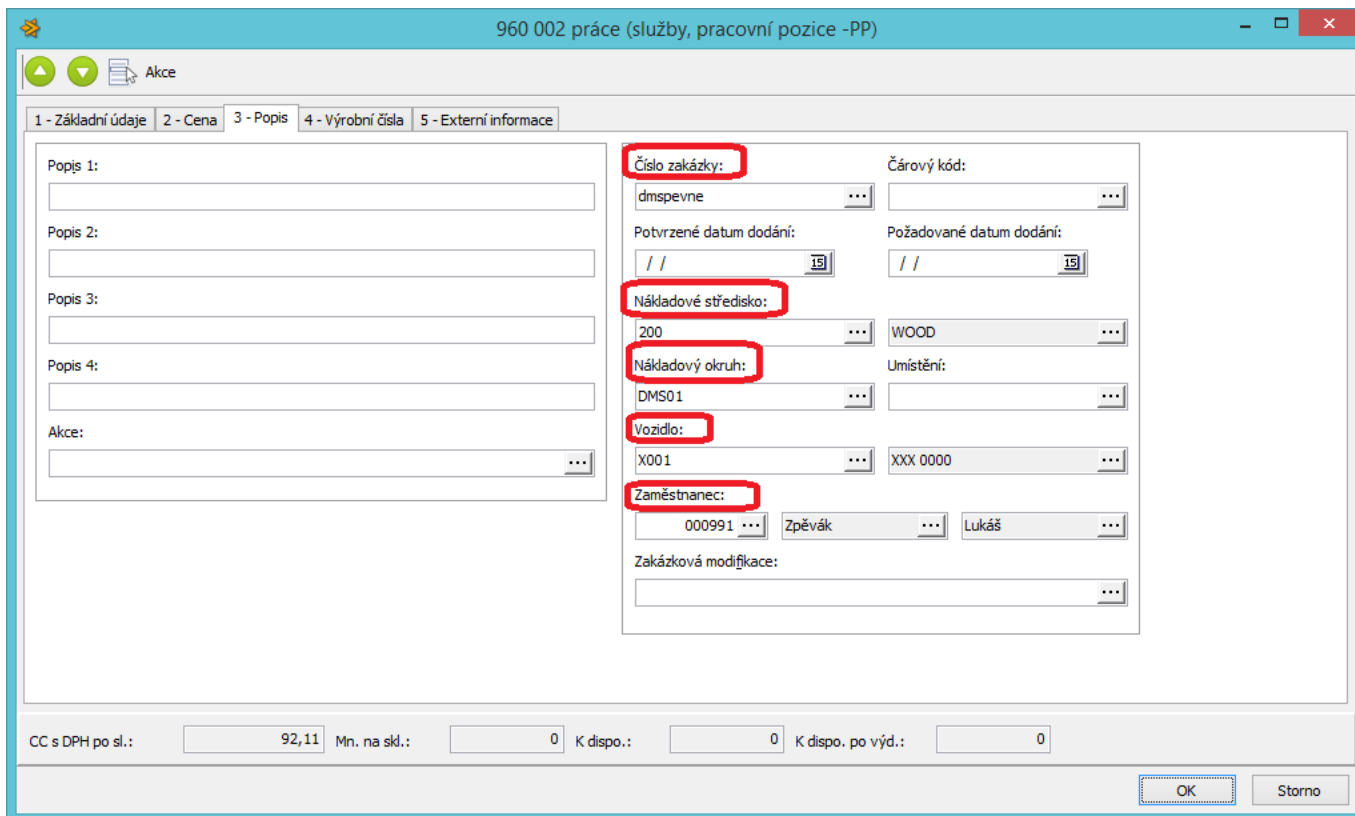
960 002 práce (služby, pracovní pozice -PP)

Akce

1 - Základní údaje | 2 - Cena | 3 - Popis | 4 - Výrobní čísla | 5 - Externí informace

Popis 1:

Popis 2:

Popis 3:

Popis 4:

Akce:

Číslo zakázky:
dmspevne

Čárový kód:

Potvrzené datum dodání:
/ /

Požadované datum dodání:
/ /

Nákladové středisko:
200
WOOD

Nákladový okruh:
DMS01

Umístění:

Vozidlo:
X001
XXX 0000

Zaměstnanec:
000991
Zpěvák
Lukáš

Zakázková modifikace:

CC s DPH po sl.: 92,11 Mn. na skl.: 0 K dispo.: 0 K dispo. po výd.: 0

OK
Storno